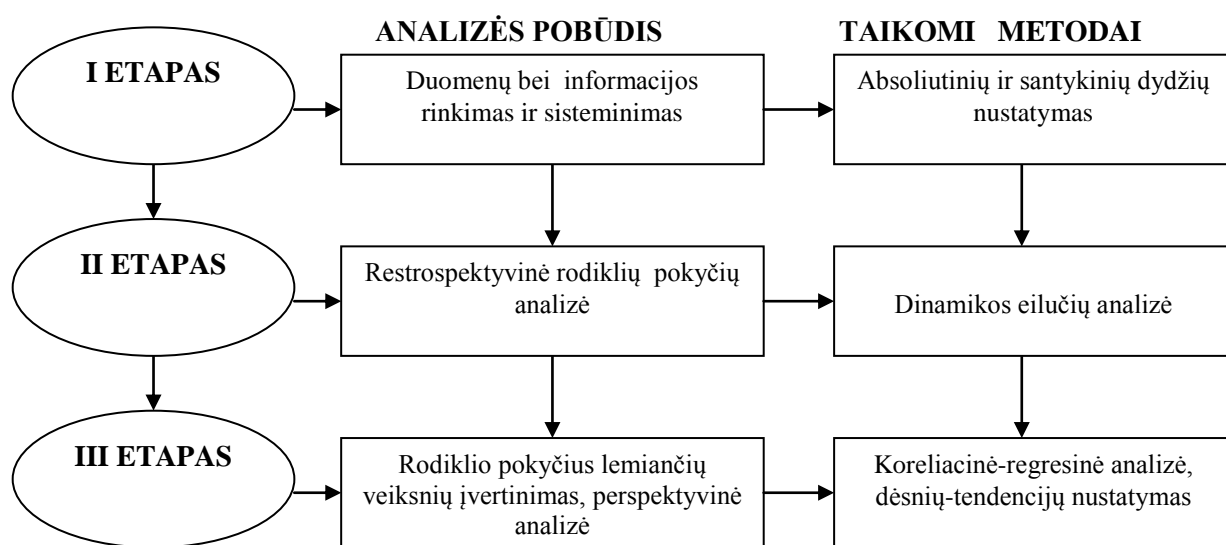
ANALIZĖS POBŪDIS

TAIKOMI METODAI

I ETAPAS

Duomenų bei informacijos rinkimas ir sisteminimas

Absoliutinių ir santykinių dydžių nustatymas

II ETAPAS

Restrospektyvinė rodiklių pokyčių analizė

Dinamikos eilučių analizė

III ETAPAS

Rodiklio pokyčius lemiančių veiksnių įvertinimas, perspektyvinė analizė

Koreliacinė-regresinė analizė, dėsnių-tendencijų nustatymas